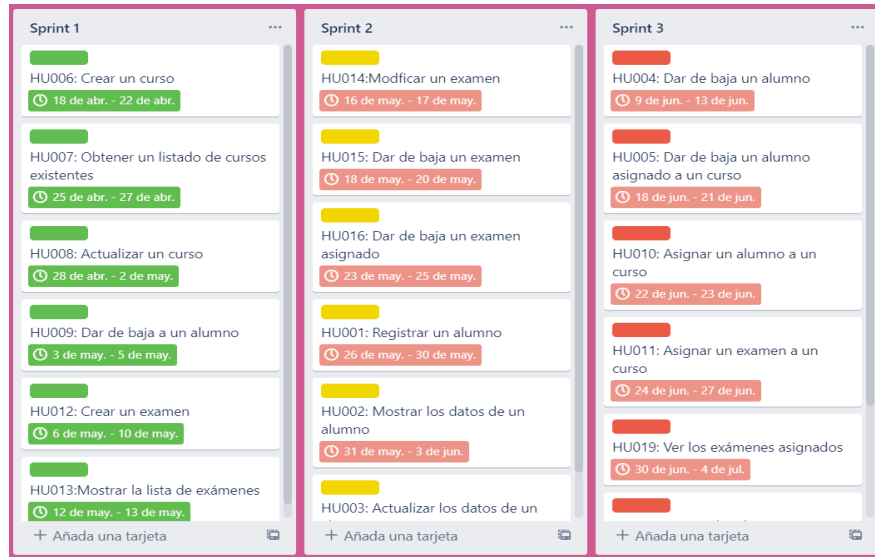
Sprint 1 ···

HU006: Crear un curso
18 de abr. - 22 de abr.

HU007: Obtener un listado de cursos existentes
25 de abr. - 27 de abr.

HU008: Actualizar un curso
28 de abr. - 2 de may.

HU009: Dar de baja a un alumno
3 de may. - 5 de may.

HU012: Crear un examen
6 de may. - 10 de may.

HU013:Mostrar la lista de exámenes
12 de may. - 13 de may.

+ Añada una tarjeta

Sprint 2 ···

HU014:Modficar un examen
16 de may. - 17 de may.

HU015: Dar de baja un examen
18 de may. - 20 de may.

HU016: Dar de baja un examen asignado
23 de may. - 25 de may.

HU001: Registrar un alumno
26 de may. - 30 de may.

HU002: Mostrar los datos de un alumno
31 de may. - 3 de jun.

HU003: Actualizar los datos de un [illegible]

+ Añada una tarjeta

Sprint 3 ···

HU004: Dar de baja un alumno
9 de jun. - 13 de jun.

HU005: Dar de baja un alumno asignado a un curso
18 de jun. - 21 de jun.

HU010: Asignar un alumno a un curso
22 de jun. - 23 de jun.

HU011: Asignar un examen a un curso
24 de jun. - 27 de jun.

HU019: Ver los exámenes asignados
30 de jun. - 4 de jul.

+ Añada una tarjeta